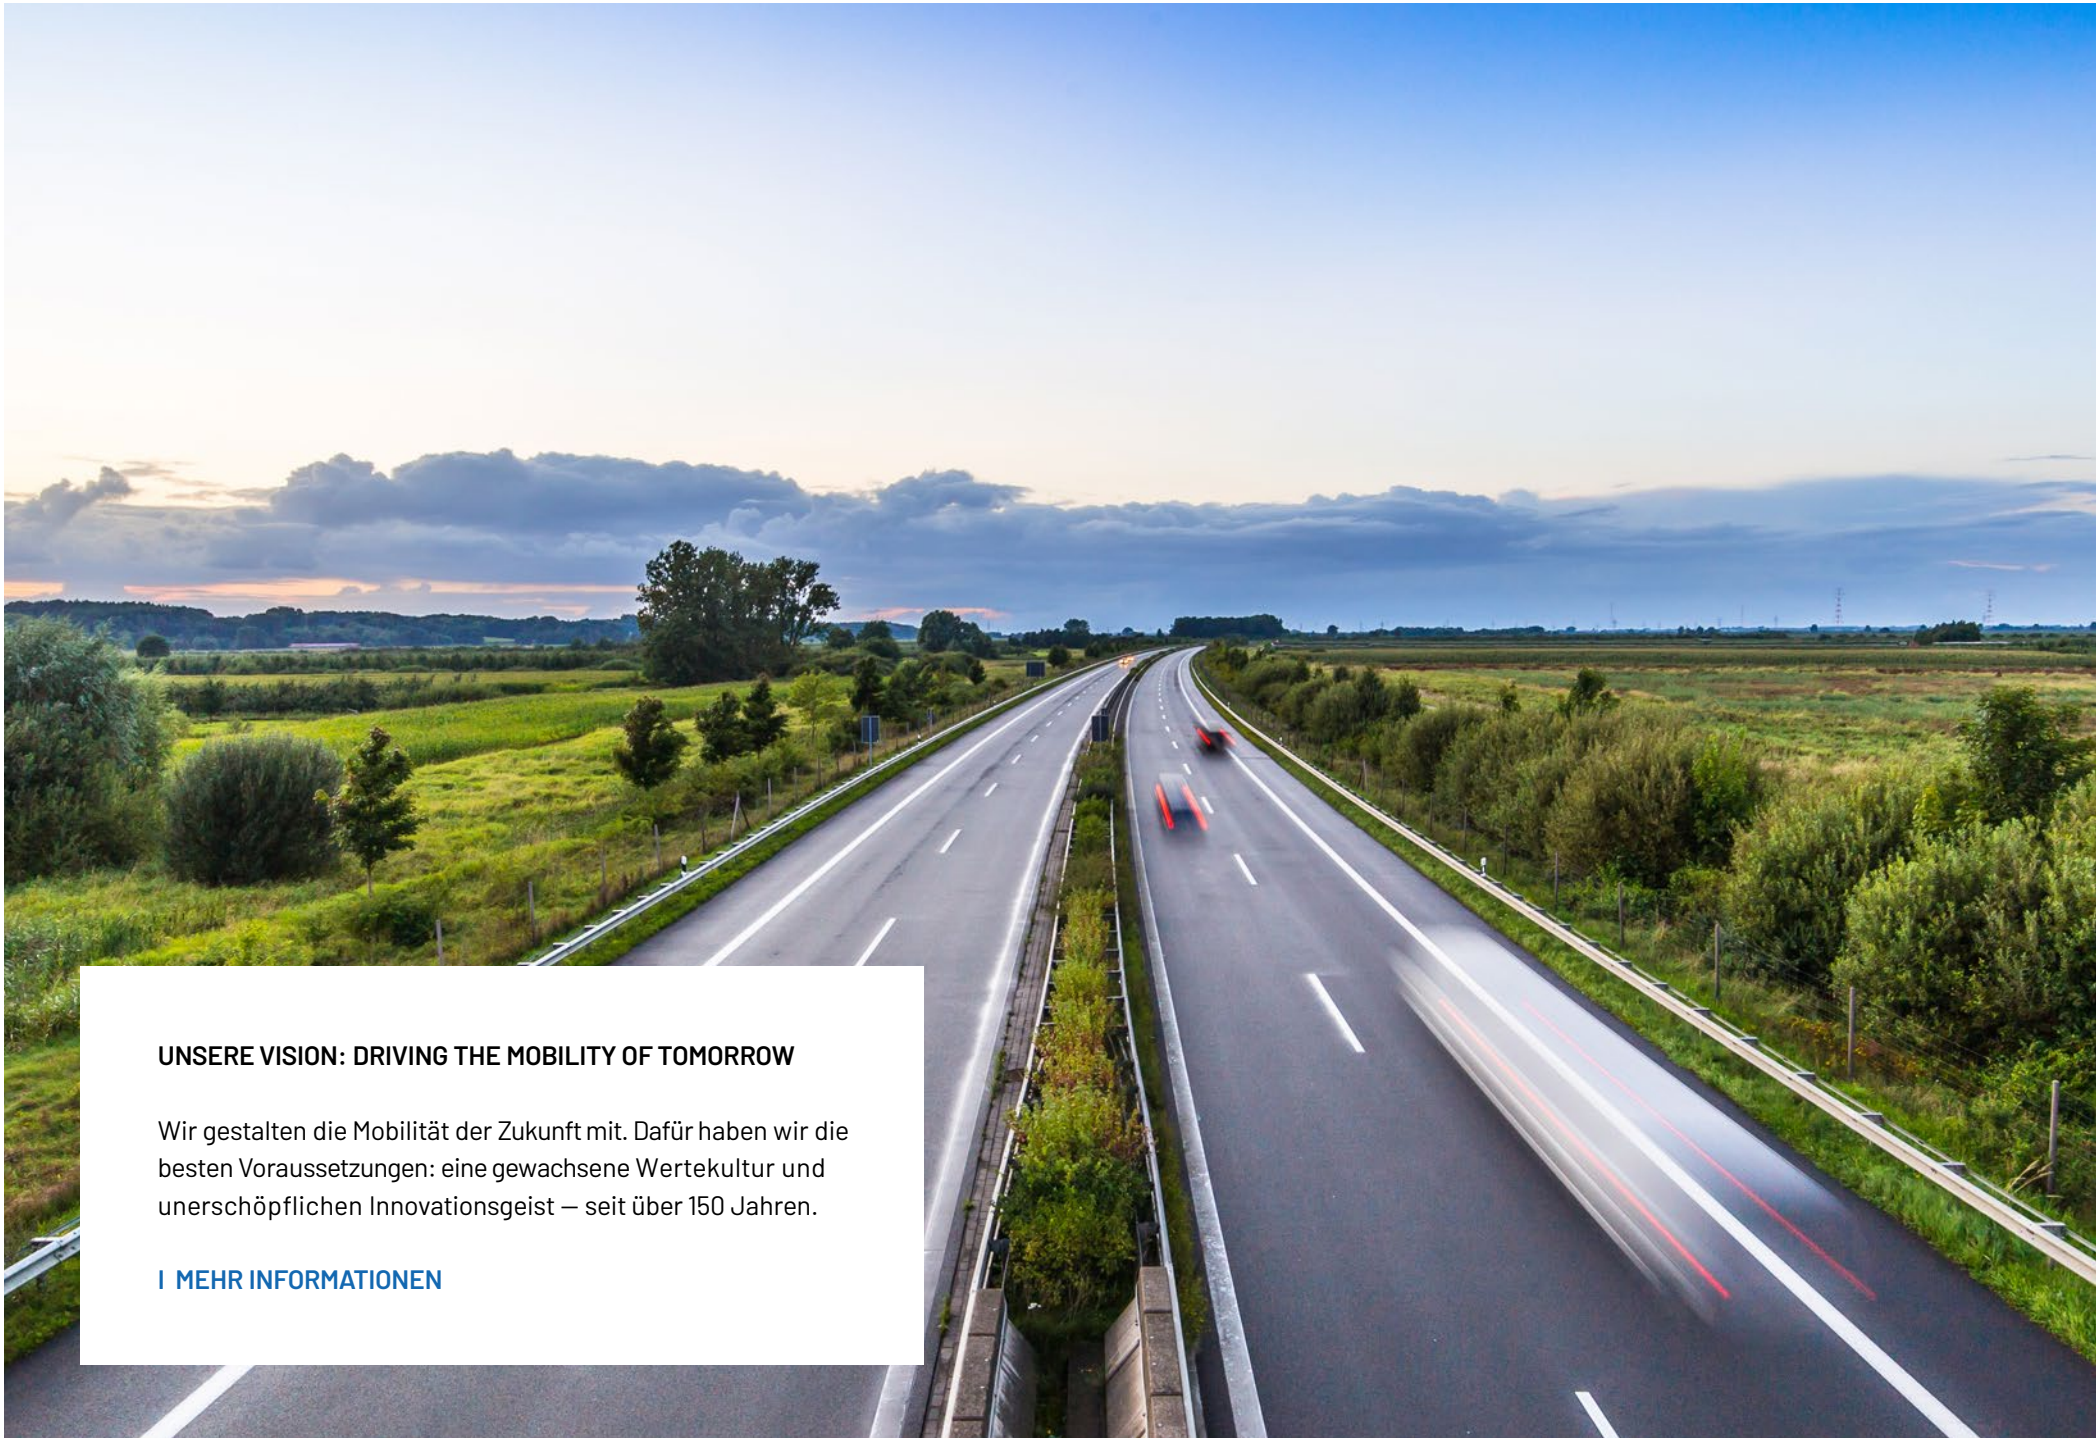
UNSERE VISION: DRIVING THE MOBILITY OF TOMORROW

Wir gestalten die Mobilität der Zukunft mit. Dafür haben wir die besten Voraussetzungen: eine gewachsene Wertekultur und unerschöpflichen Innovationsgeist – seit über 150 Jahren.

I MEHR INFORMATIONEN